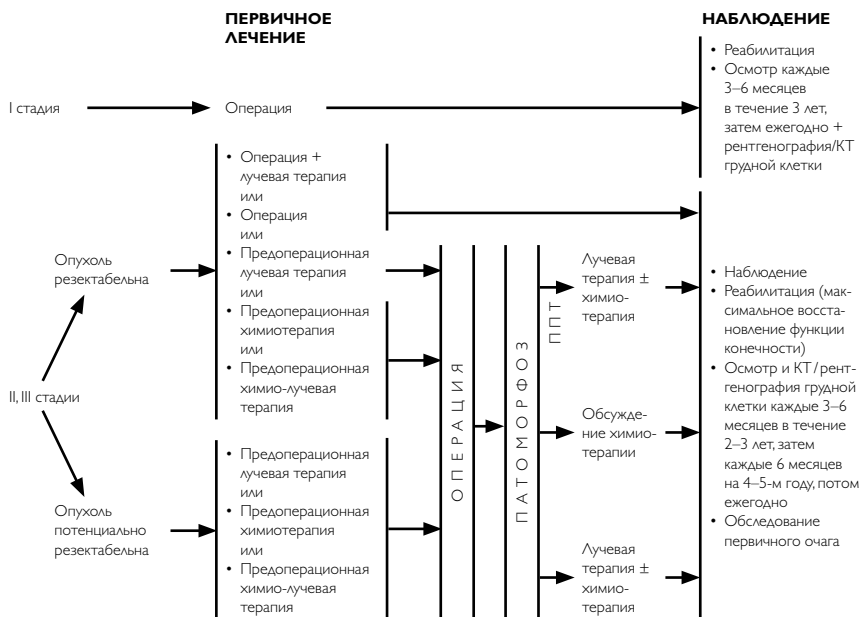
ПЕРВИЧНОЕ ЛЕЧЕНИЕ

НАБЛЮДЕНИЕ

• Реабилитация
• Осмотр каждые 3–6 месяцев в течение 3 лет, затем ежегодно + рентгенография/КТ грудной клетки

I стадия

Операция

• Операция + лучевая терапия
или
• Операция
или
• Предоперационная лучевая терапия
или
• Предоперационная химиотерапия
или
• Предоперационная химио-лучевая терапия

Опухоль резектабельна

II, III стадии

Опухоль потенциально резектабельна

• Предоперационная лучевая терапия
или
• Предоперационная химиотерапия
или
• Предоперационная химио-лучевая терапия

ОПЕРАЦИЯ

ПАТОМОРФОЗ

ППТ

Лучевая терапия ± химиотерапия

Обсуждение химиотерапии

Лучевая терапия ± химиотерапия

• Наблюдение
• Реабилитация (максимальное восстановление функции конечности)
• Осмотр и КТ/рентгенография грудной клетки каждые 3–6 месяцев в течение 2–3 лет, затем каждые 6 месяцев на 4–5-м году, потом ежегодно
• Обследование первичного очага